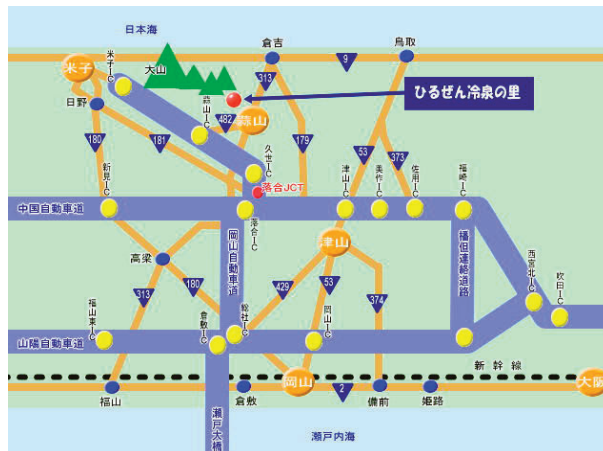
日本海
倉吉
鳥取
米子
米子IC
大山
9
313
日野
蒜山IC
482
蒜山
ひるぜん冷泉の里
180
181
179
久世IC
53
373
新見IC
落合JCT
津山IC
美作IC
佐用IC
福崎IC
中国自動車道
落合IC
岡山自動車道
津山
播但連絡道路
高梁
西宮北IC
吹田IC
313
180
429
53
福山東IC
倉敷IC
総社IC
岡山IC
374
山陽自動車道
新幹線
福山
倉敷
岡山
2
備前
姫路
大阪
瀬戸大橋
瀬戸内海